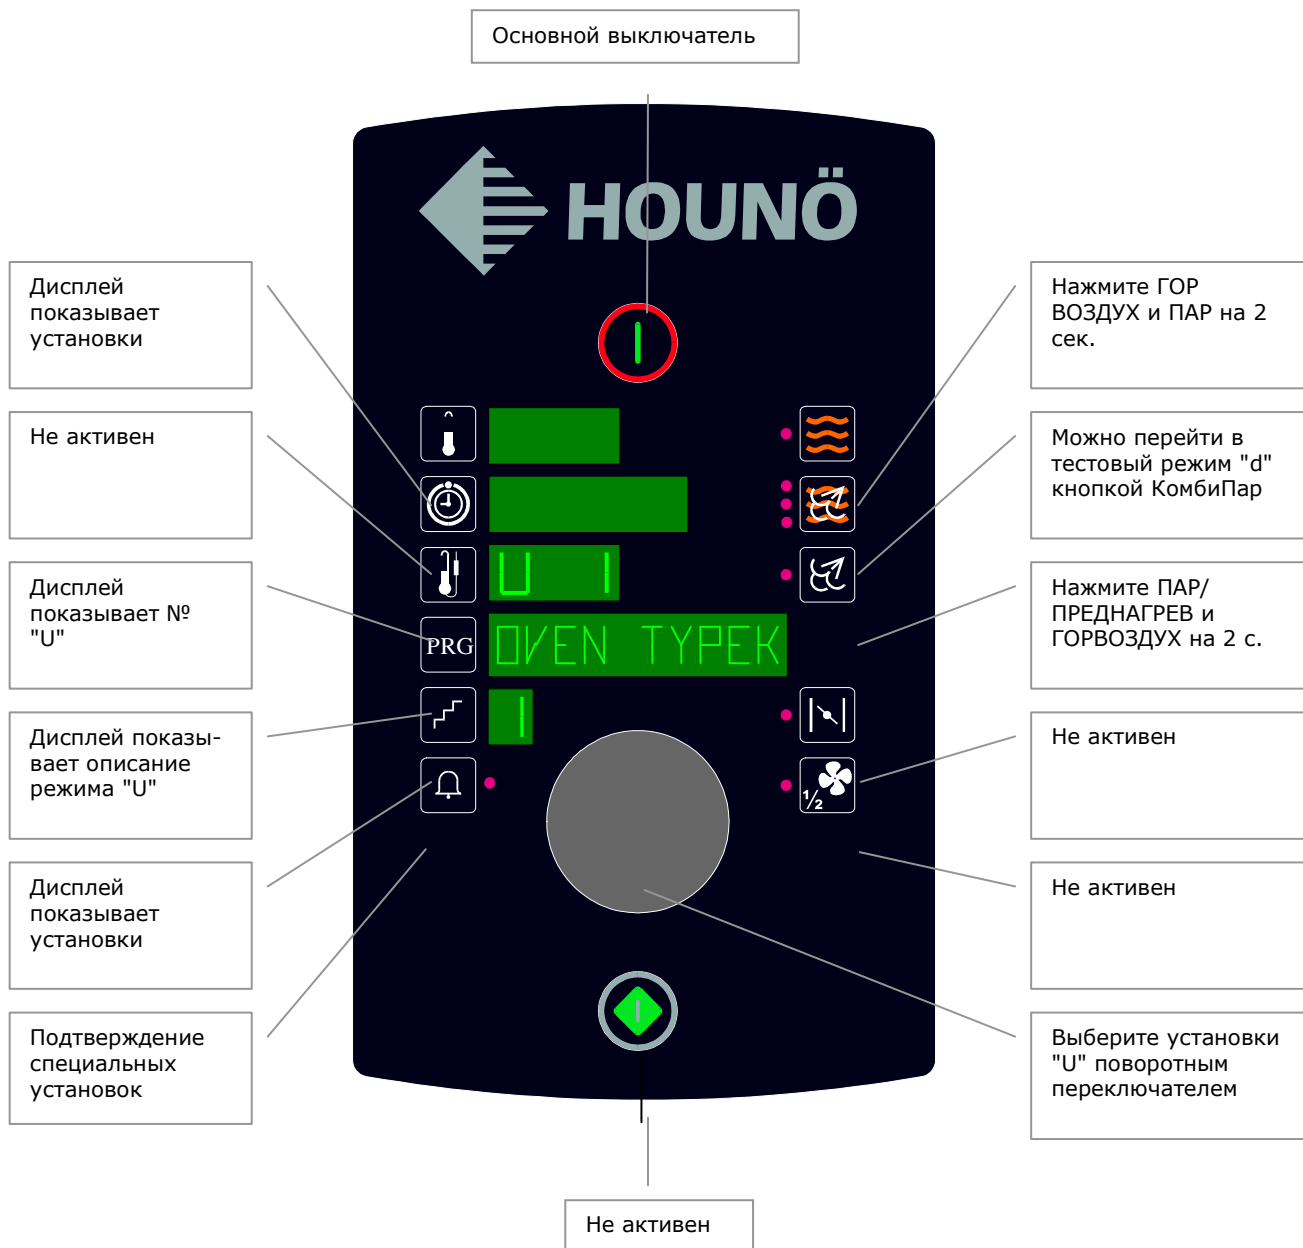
Основной выключатель

HOUNÖ

Дисплей показывает установки

Не активен

Дисплей показывает № "U"

Дисплей показывает описание режима "U"

Дисплей показывает установки

Подтверждение специальных установок

Нажмите ГОР ВОЗДУХ и ПАР на 2 сек.

Можно перейти в тестовый режим "d" кнопкой КомбиПар

Нажмите ПАР/ ПРЕДНАГРЕВ и ГОРВОЗДУХ на 2 с.

Не активен

Не активен

Выберите установки "U" поворотным переключателем

U 1

PRG

OVEN TYPEK

1

½

Не активен